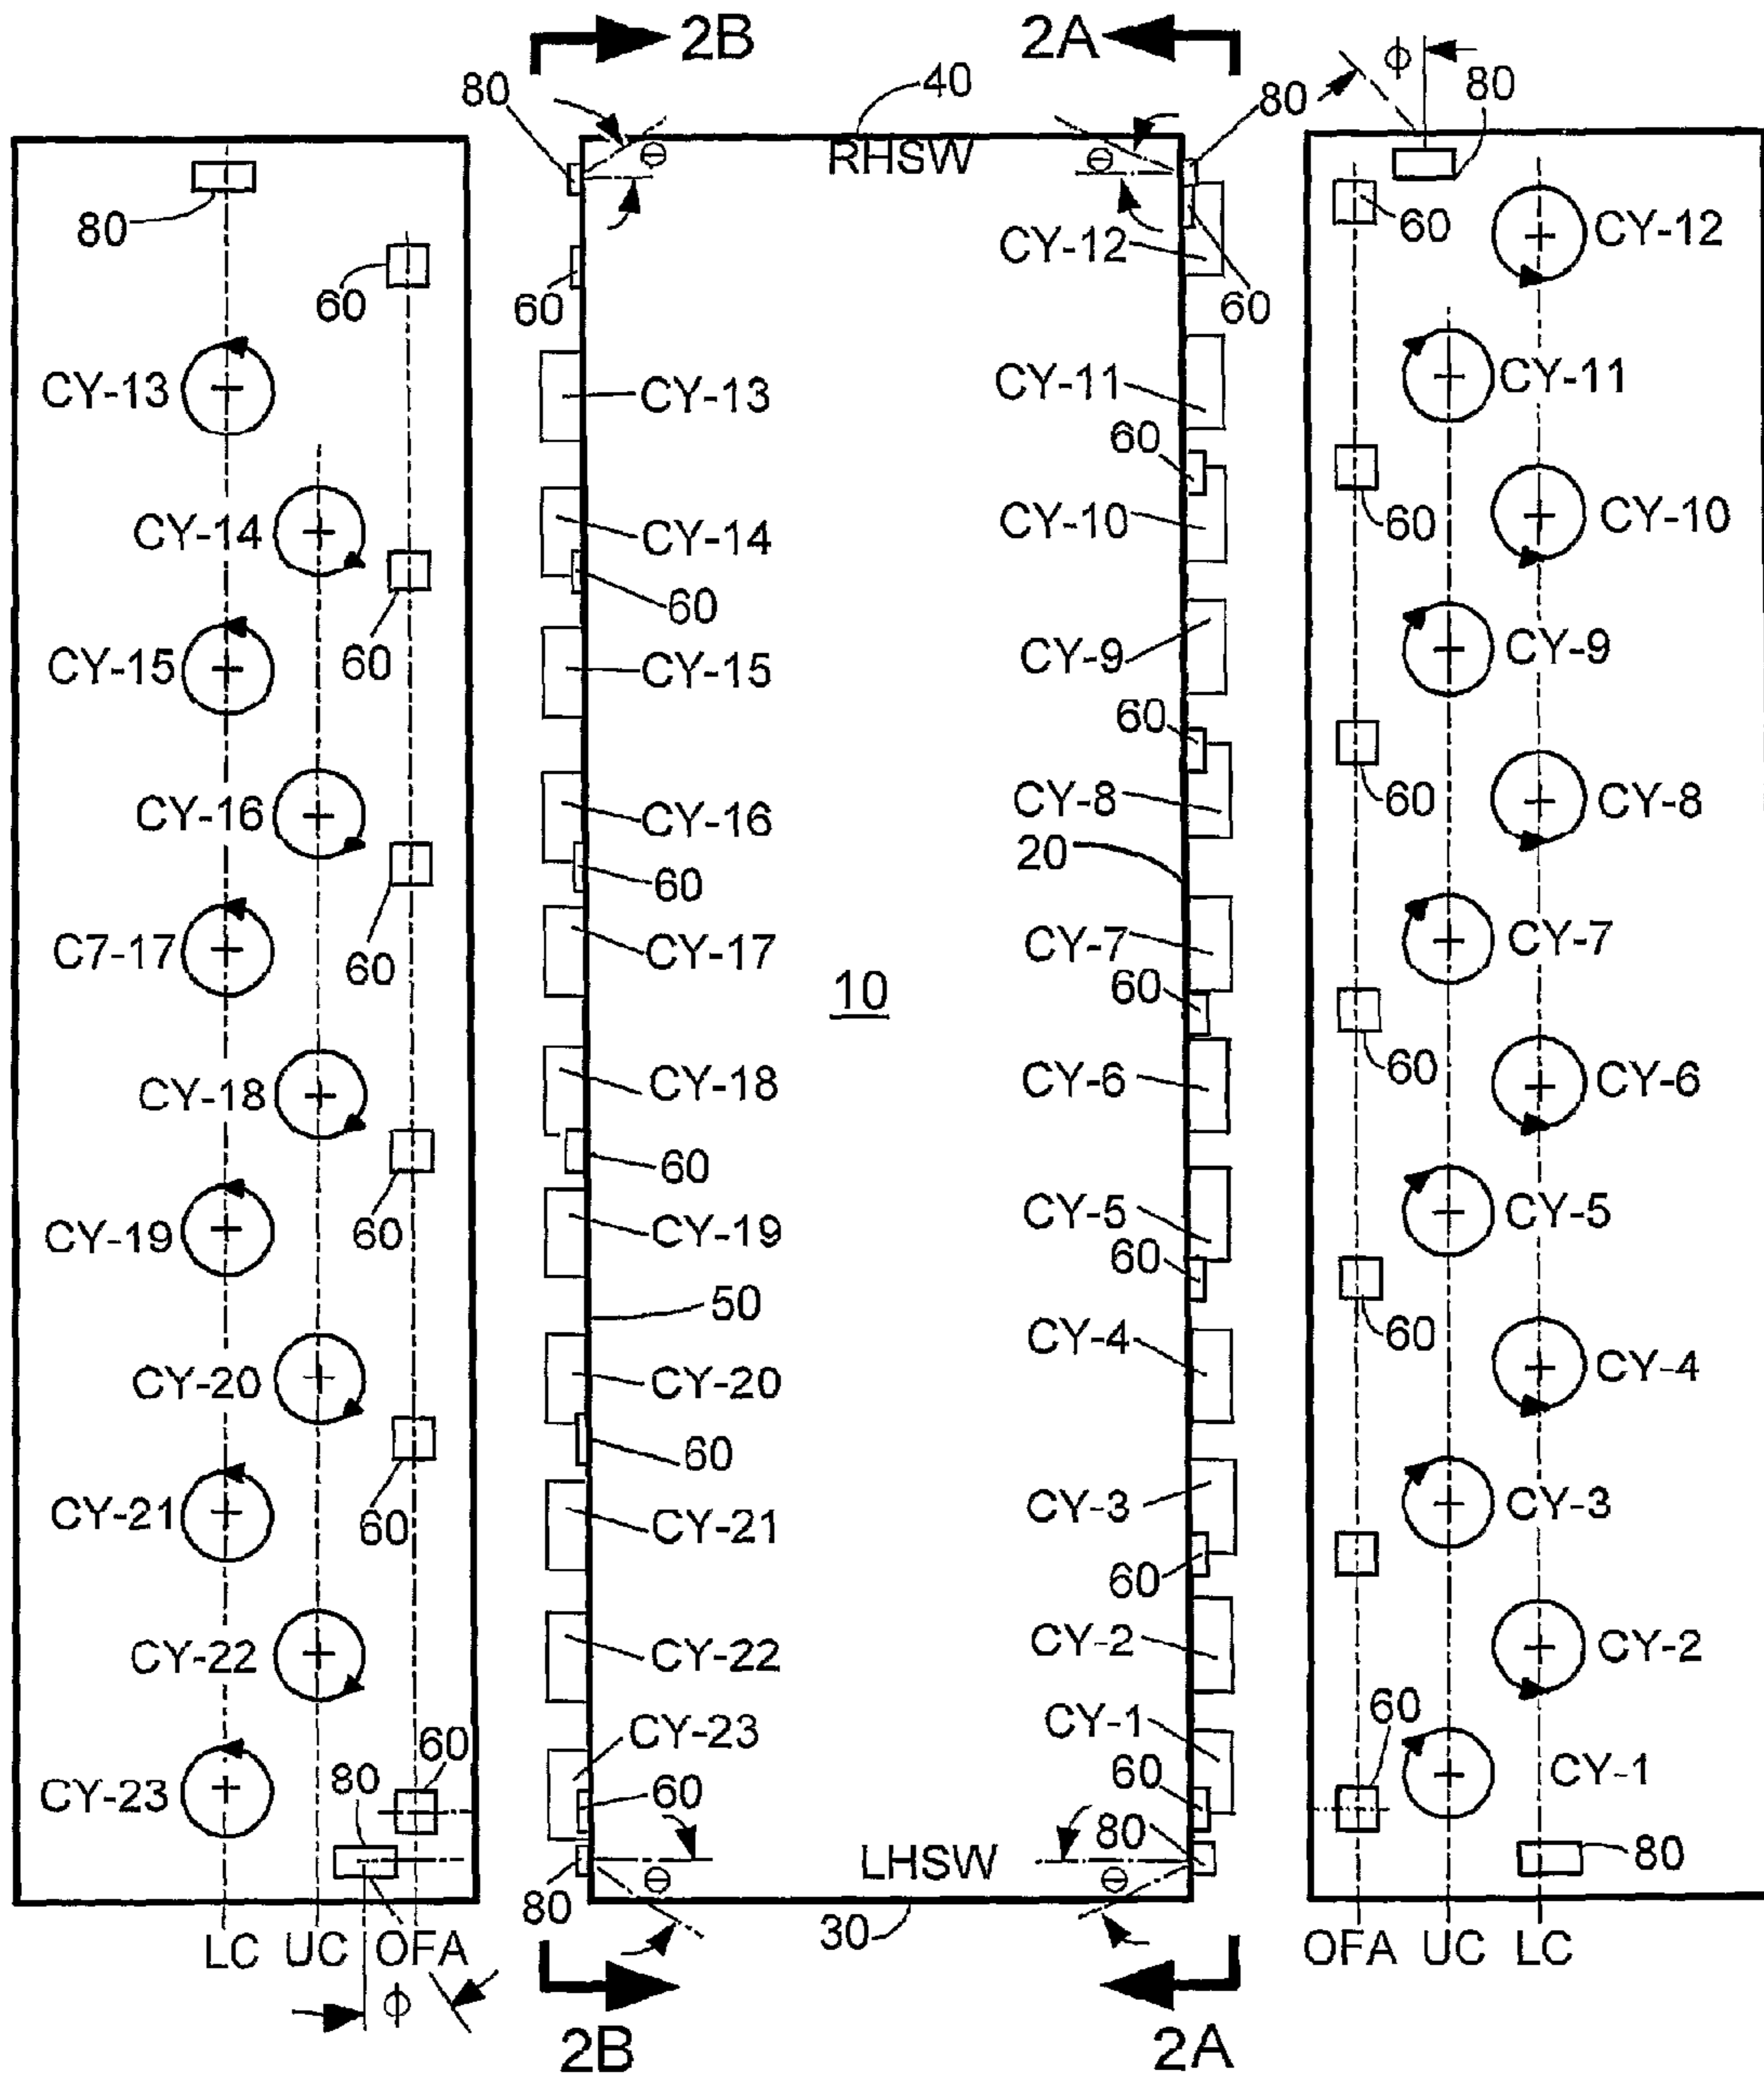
2B
2A
40
80
RHSW
80
φ
80
θ
θ
80
60
CY-12
CY-12
60
60
60
60
CY-13
CY-11
CY-13
CY-11
60
CY-14
CY-10
60
CY-14
CY-10
60
60
CY-15
CY-9
CY-15
CY-9
60
60
CY-16
CY-8
CY-16
60
CY-8
60
20
C7-17
CY-7
CY-17
CY-7
60
10
60
CY-18
CY-6
CY-18
CY-6
60
60
CY-19
CY-5
CY-19
CY-5
60
60
50
60
CY-20
CY-4
CY-20
CY-4
60
CY-21
CY-3
60
CY-21
CY-3
60
CY-22
CY-2
CY-22
CY-2
CY-23
60
CY-1
60
CY-23
60
60
CY-1
80
80
80
θ
LHSW
θ
80
80
LC UC OFA
30
OFA UC LC
φ
2B
2A